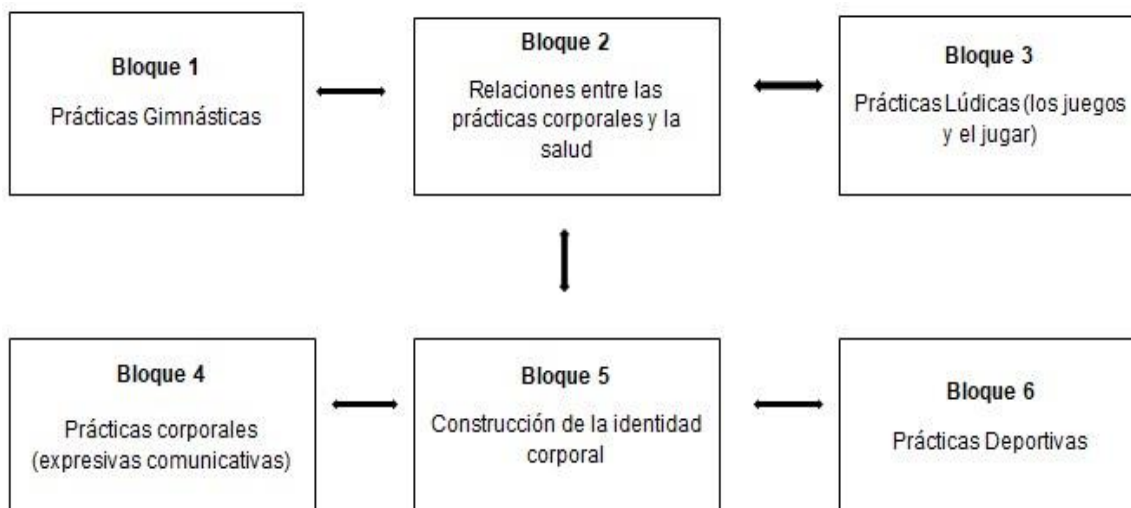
Bloque 1
Prácticas Gimnásticas

Bloque 2
Relaciones entre las prácticas corporales y la salud

Bloque 3
Prácticas Lúdicas (los juegos y el jugar)

Bloque 4
Prácticas corporales (expresivas comunicativas)

Bloque 5
Construcción de la identidad corporal

Bloque 6
Prácticas Deportivas